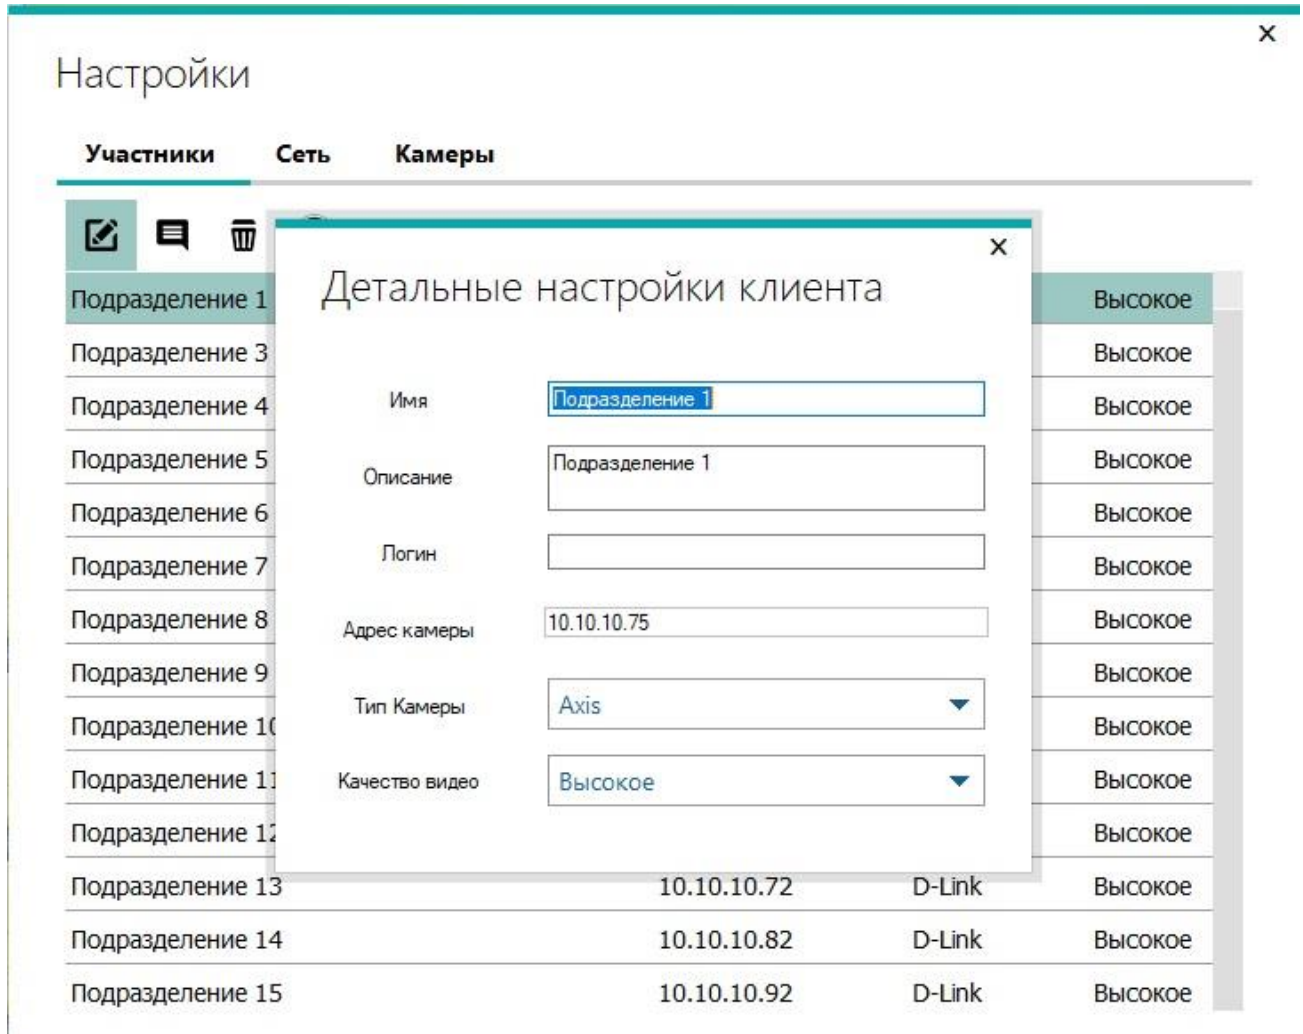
×

Настройки

Участники Сеть Камеры

| | | | |
|---|---|---|---|
| Подразделение 1 | | | Высокое |
| Подразделение 3 | | | Высокое |
| Подразделение 4 | | | Высокое |
| Подразделение 5 | | | Высокое |
| Подразделение 6 | | | Высокое |
| Подразделение 7 | | | Высокое |
| Подразделение 8 | | | Высокое |
| Подразделение 9 | | | Высокое |
| Подразделение 1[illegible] | | | Высокое |
| Подразделение 1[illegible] | | | Высокое |
| Подразделение 1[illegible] | | | Высокое |
| Подразделение 13 | 10.10.10.72 | D-Link | Высокое |
| Подразделение 14 | 10.10.10.82 | D-Link | Высокое |
| Подразделение 15 | 10.10.10.92 | D-Link | Высокое |

×

Детальные настройки клиента

Имя Подразделение 1

Описание Подразделение 1

Логин

Адрес камеры 10.10.10.75

Тип Камеры Axis

Качество видео Высокое